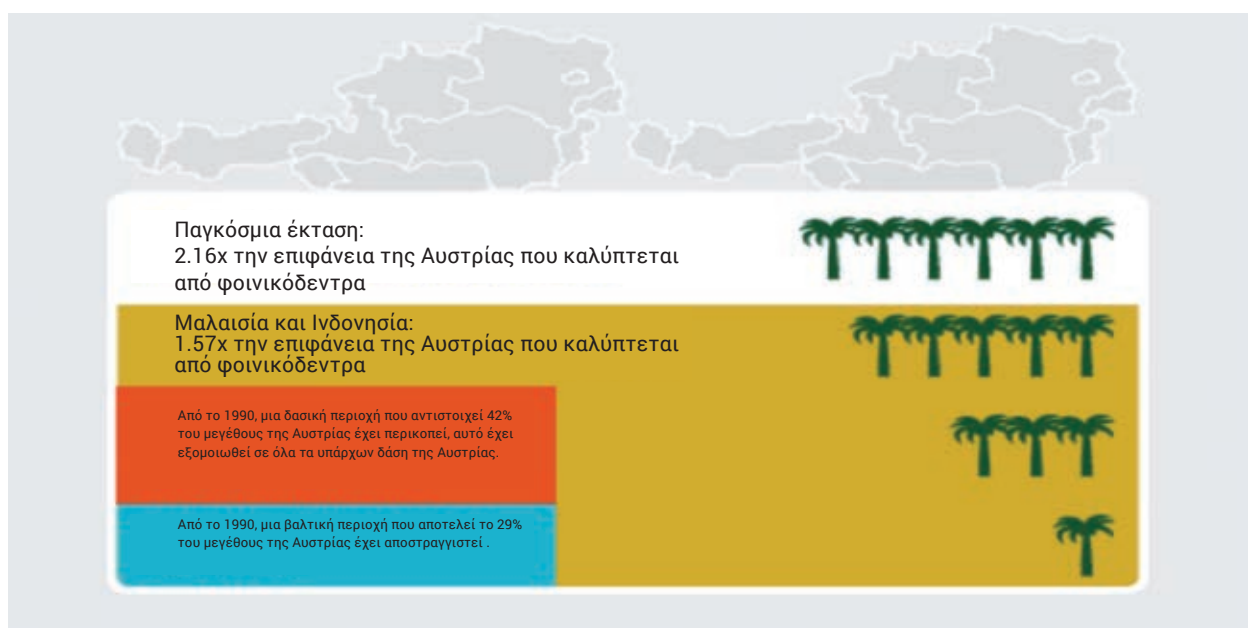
Παγκόσμια έκταση:
2.16x την επιφάνεια της Αυστρίας που καλύπτεται από φοινικόδεντρα

Μαλαισία και Ινδονησία:
1.57x την επιφάνεια της Αυστρίας που καλύπτεται από φοινικόδεντρα

Από το 1990, μια δασική περιοχή που αντιστοιχεί 42% του μεγέθους της Αυστρίας έχει περικοπεί, αυτό έχει εξομοιωθεί σε όλα τα υπάρχων δάση της Αυστρίας.

Από το 1990, μια βαλτική περιοχή που αποτελεί το 29% του μεγέθους της Αυστρίας έχει αποστραγγιστεί .